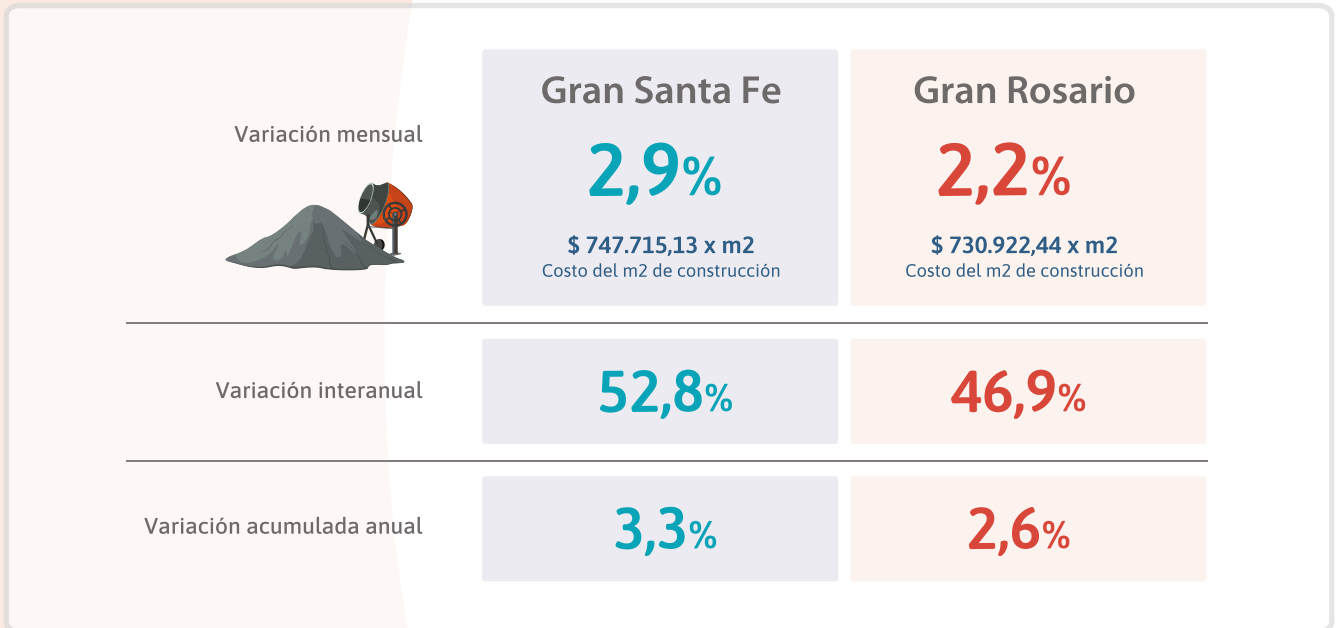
| | Gran Santa Fe | Gran Rosario |
|---|---|---|
| Variación mensual | 2,9% $ 747.715,13 x m2 Costo del m2 de construcción | 2,2% $ 730.922,44 x m2 Costo del m2 de construcción |
| Variación interanual | 52,8% | 46,9% |
| Variación acumulada anual | 3,3% | 2,6% |